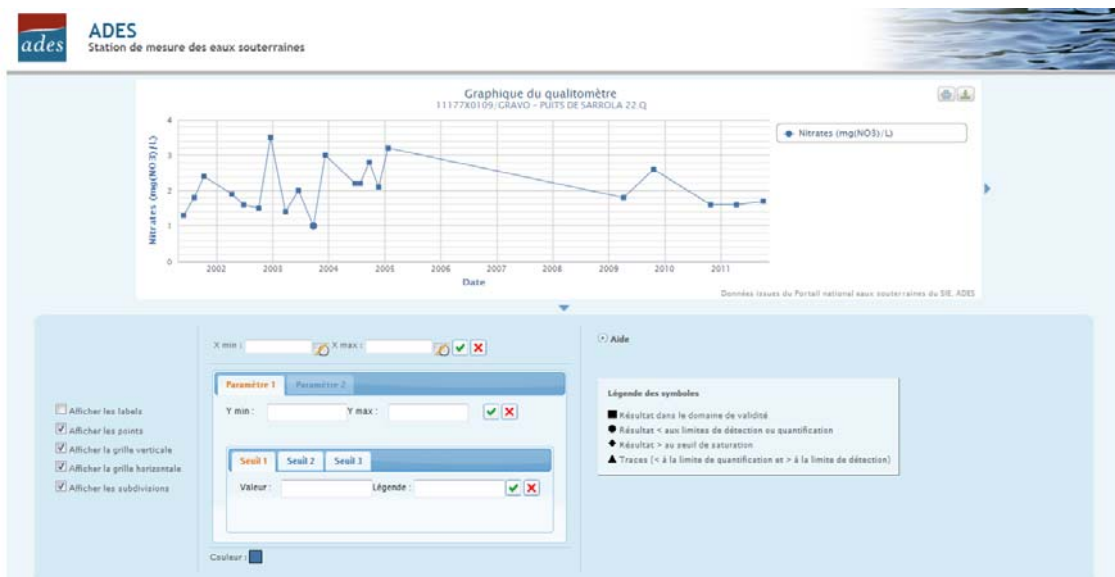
ades

ADES
Station de mesure des eaux souterraines

Graphique du qualitomètre
11177X0109/GRAVO - PUITS DE SARROLA 22.Q

Nitrates (mg(NO3)/L)

4
3
2
1
0

2002 2003 2004 2005 2006 2007 2008 2009 2010 2011

Date

Nitrates (mg(NO3)/L)

Données issues du Portail national eaux souterraines du SIE, ADES

X min : X max :

Paramètre 1 Paramètre 2

Y min : Y max :

Seuil 1 Seuil 2 Seuil 3

Valeur : Légende :

Couleur :

Afficher les labels
Afficher les points
Afficher la grille verticale
Afficher la grille horizontale
Afficher les subdivisions

Aide

Légende des symboles
Résultat dans le domaine de validité
Résultat < aux limites de détection ou quantification
Résultat > au seuil de saturation
Traces (< à la limite de quantification et > à la limite de détection)